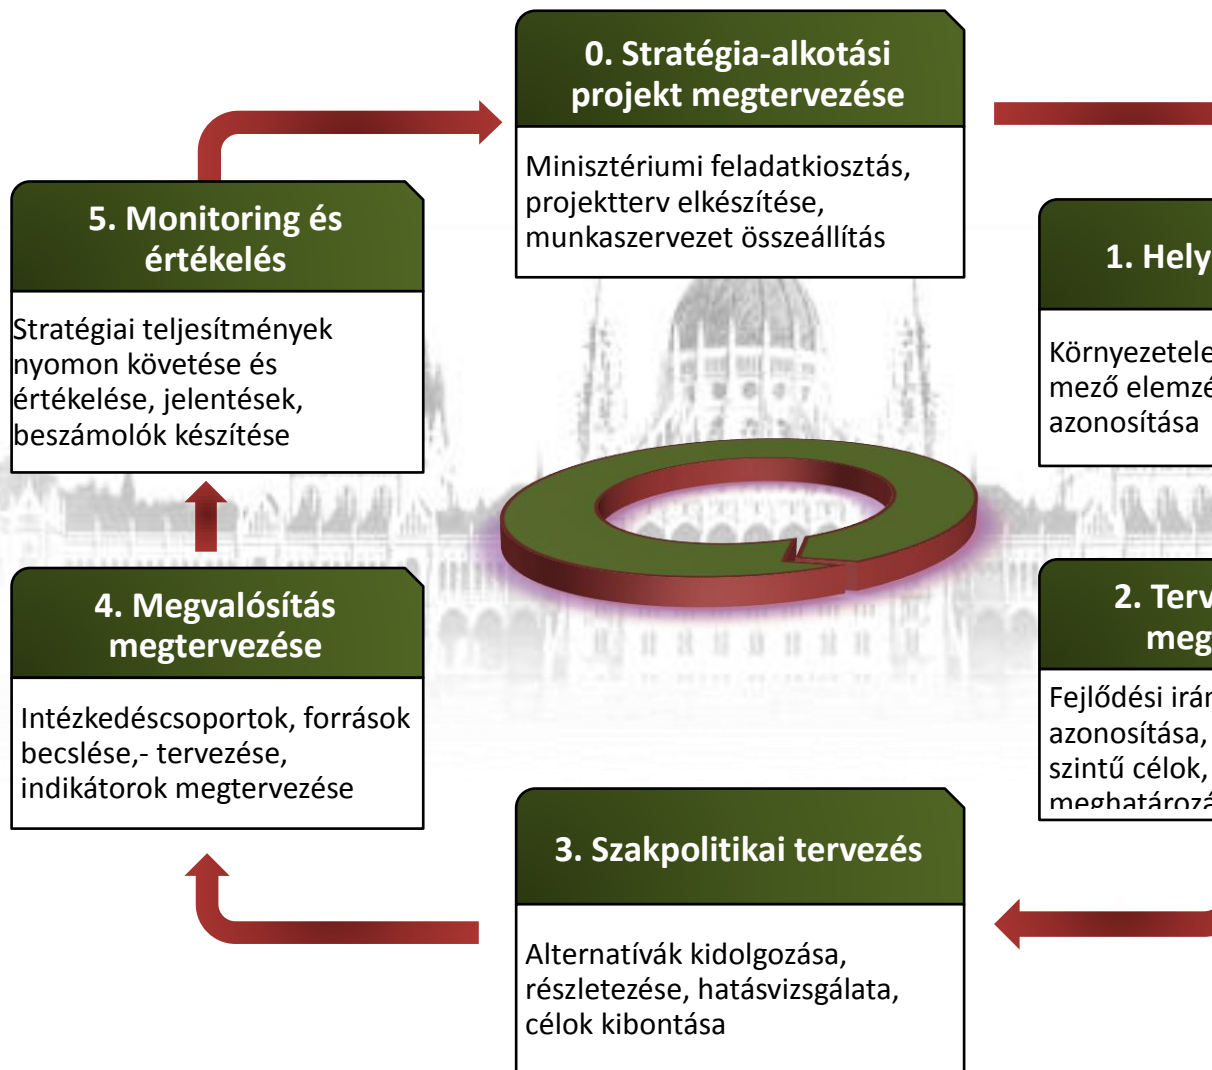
0. Stratégia-alkotási projekt megtervezése

Minisztériumi feladatkiosztás, projektterv elkészítése, munkaszervezet összeállítás

5. Monitoring és értékelés

Stratégiai teljesítmények nyomon követése és értékelése, jelentések, beszámolók készítése

1. Hely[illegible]

Környezetele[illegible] mező elemzé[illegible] azonosítása

4. Megvalósítás megtervezése

Intézkedéscsoportok, források becslése,- tervezése, indikátorok megtervezése

2. Terv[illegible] meg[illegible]

Fejlődési irán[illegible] azonosítása, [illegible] szintű célok, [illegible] meghatározá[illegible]

3. Szakpolitikai tervezés

Alternatívák kidolgozása, részletezése, hatásvizsgálata, célok kibontása